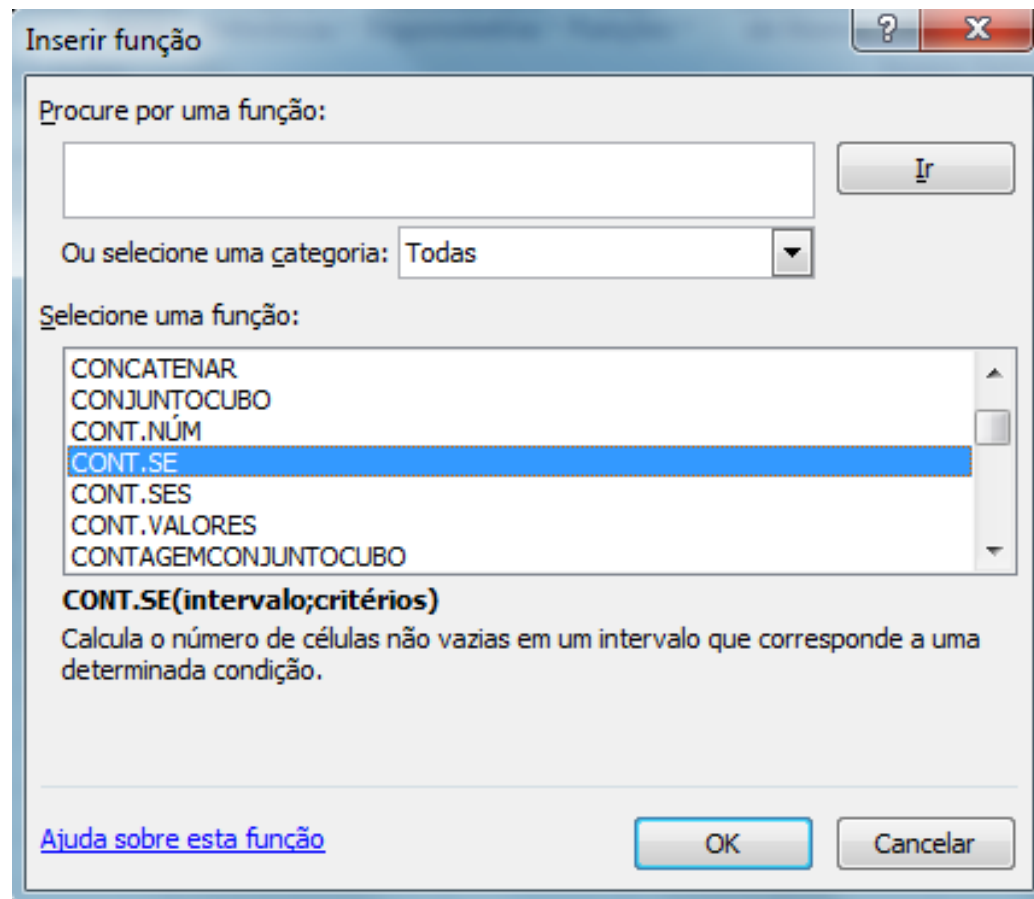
Inserir função

?

X

Procure por uma função:

Ir

Ou selecione uma categoria: Todas

Selecione uma função:

CONCATENAR
CONJUNTOCUBO
CONT.NÚM
CONT.SE
CONT.SES
CONT.VALORES
CONTAGEMCONJUNTOCUBO

CONT.SE(intervalo;critérios)

Calcula o número de células não vazias em um intervalo que corresponde a uma determinada condição.

Ajuda sobre esta função

OK

Cancelar